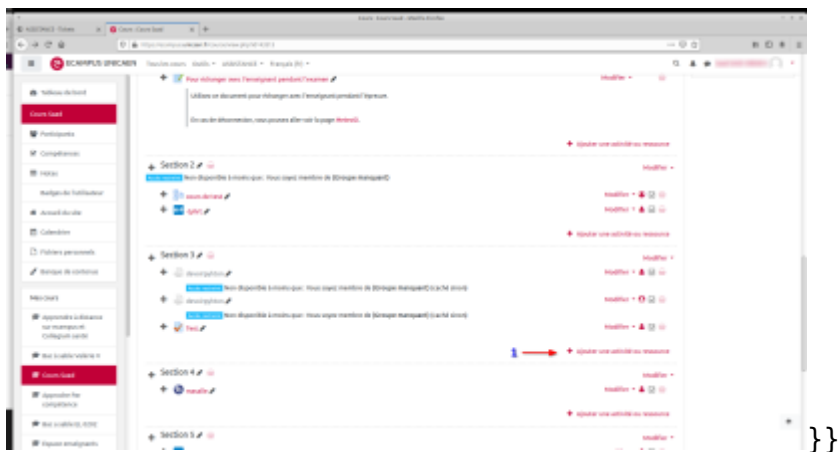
ECAMPUS UNICAEN

Tableau de bord
Cours Guad
Participants
Compétences
Notes
Badges de l'utilisateur
Accueil du site
Calendrier
Fichiers personnels
Banque de contenus
Mes cours

Pour échanger avec l'enseignant pendant l'examen
Utilisez ce document pour échanger avec l'enseignant pendant l'épreuve.
En cas de déconnexion, vous pouvez aller voir la page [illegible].
Modifier
+ Ajouter une activité ou ressource

Section 2
Non disponible à moins que : Vous soyez membre de [Groupe manquant]
Modifier
+ Ajouter une activité ou ressource

Section 3
description
description
Test
Modifier
1
+ Ajouter une activité ou ressource

Section 4
Modifier
+ Ajouter une activité ou ressource

Section 5
Modifier
}}